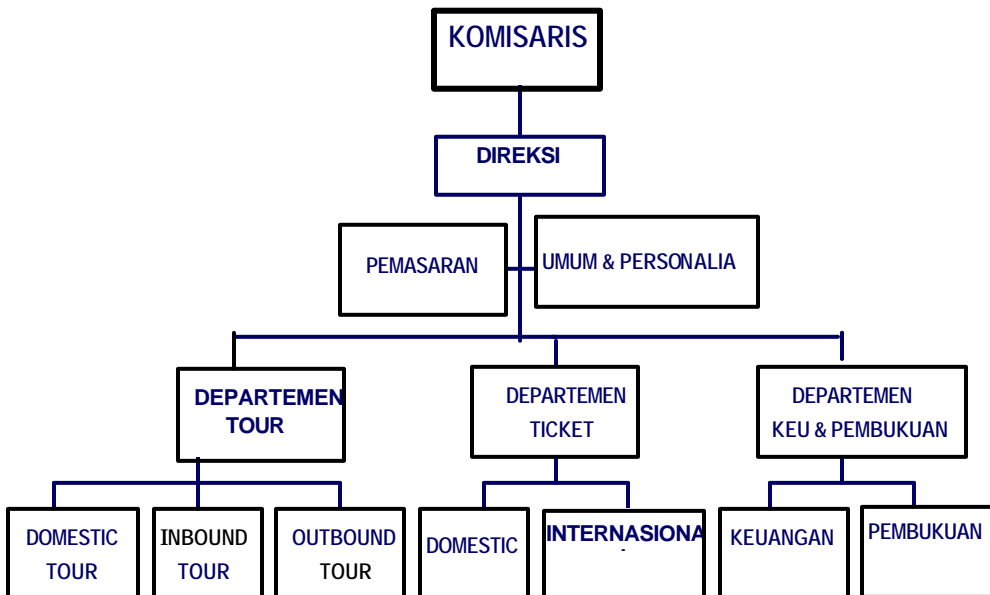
KOMISARIS

DIREKSI

PEMASARAN

UMUM & PERSONALIA

DEPARTEMEN TOUR

DEPARTEMEN TICKET

DEPARTEMEN KEU & PEMBUKUAN

DOMESTIC TOUR

INBOUND TOUR

OUTBOUND TOUR

DOMESTIC

INTERNASIONA

KEUANGAN

PEMBUKUAN